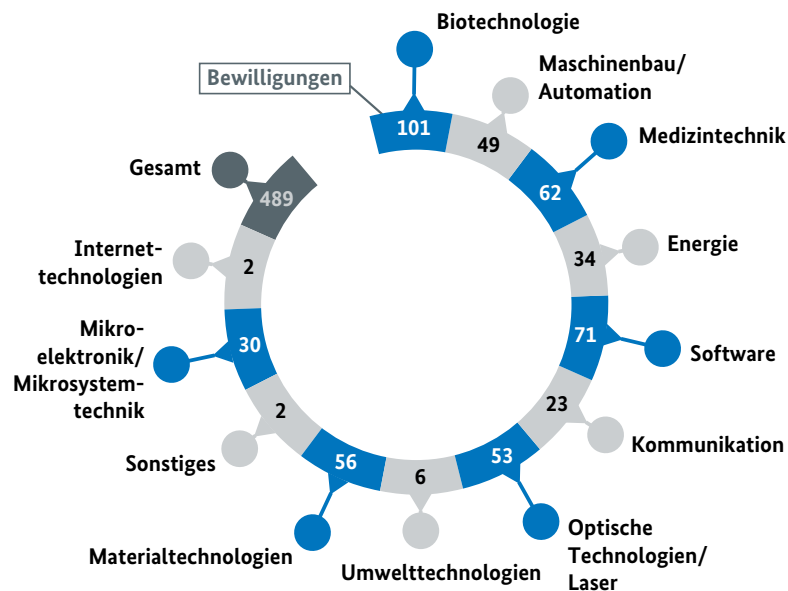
Bewilligungen

Biotechnologie
101

Maschinenbau/ Automation
49

Medizintechnik
62

Energie
34

Software
71

Kommunikation
23

Optische Technologien/ Laser
53

Umwelttechnologien
6

Materialtechnologien
56

Sonstiges
2

Mikroelektronik/ Mikrosystemtechnik
30

Internettechnologien
2

Gesamt
489